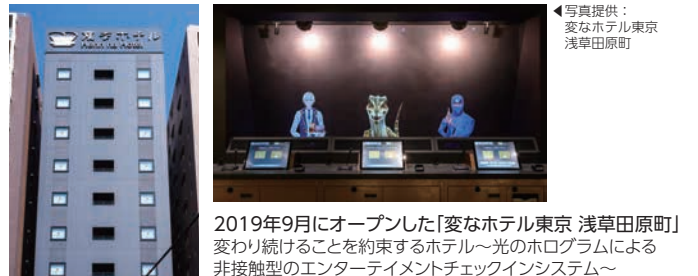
変なホテル
Henn na Hotel

◀写真提供：
変なホテル東京
浅草田原町

2019年9月にオープンした「変なホテル東京 浅草田原町」
変わり続けることを約束するホテル〜光のホログラムによる非接触型のエンターテイメントチェックインシステム〜